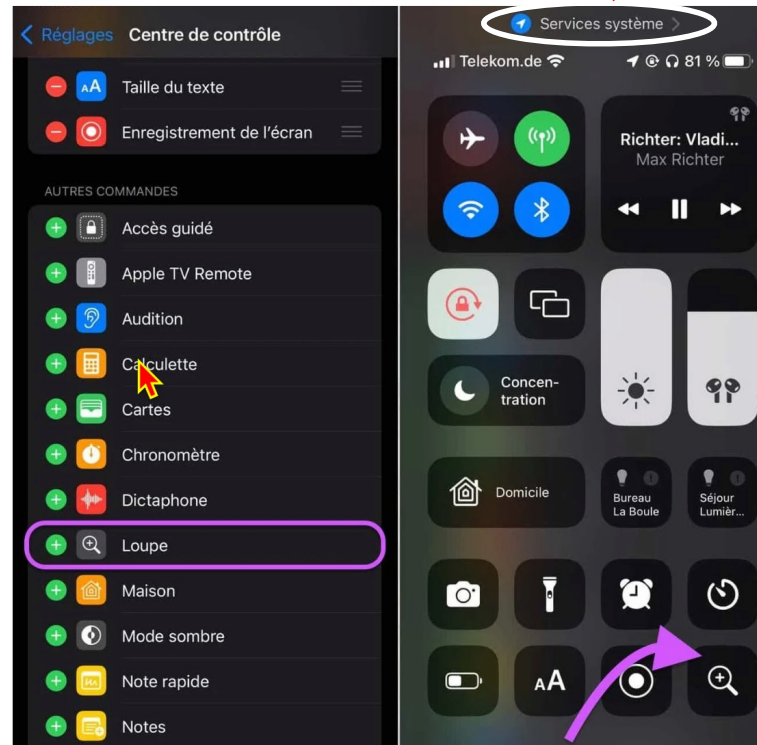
< Réglages Centre de contrôle

Taille du texte

Enregistrement de l'écran

AUTRES COMMANDES

Accès guidé

Apple TV Remote

Audition

Calculette

Cartes

Chronomètre

Dictaphone

Loupe

Maison

Mode sombre

Note rapide

Notes

Services système >

Telekom.de 81 %

Richter: Vladi...
Max Richter

Concen-
tration

Domicile

Bureau
La Boule

Séjour
Lumièr...